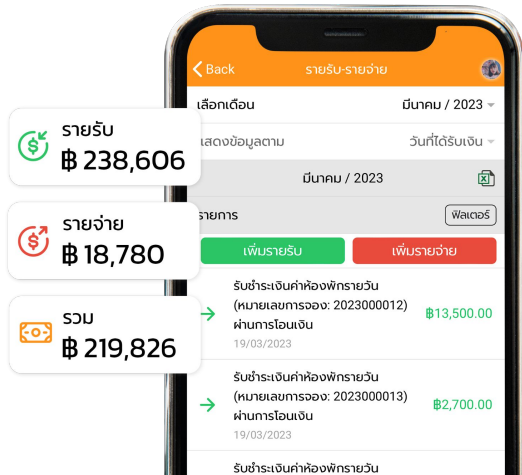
Back
รายรับ-รายจ่าย

เลือกเดือน
มีนาคม / 2023

แสดงข้อมูลตาม
วันที่ได้รับเงิน

มีนาคม / 2023

รายการ
ฟิลเตอร์

เพิ่มรายรับ
เพิ่มรายจ่าย

รับชำระเงินค่าห้องพักรายวัน (หมายเลขการจอง: 2023000012) ผ่านการโอนเงิน
19/03/2023
฿13,500.00

รับชำระเงินค่าห้องพักรายวัน (หมายเลขการจอง: 2023000013) ผ่านการโอนเงิน
19/03/2023
฿2,700.00

รับชำระเงินค่าห้องพักรายวัน

รายรับ
฿ 238,606

รายจ่าย
฿ 18,780

รวม
฿ 219,826